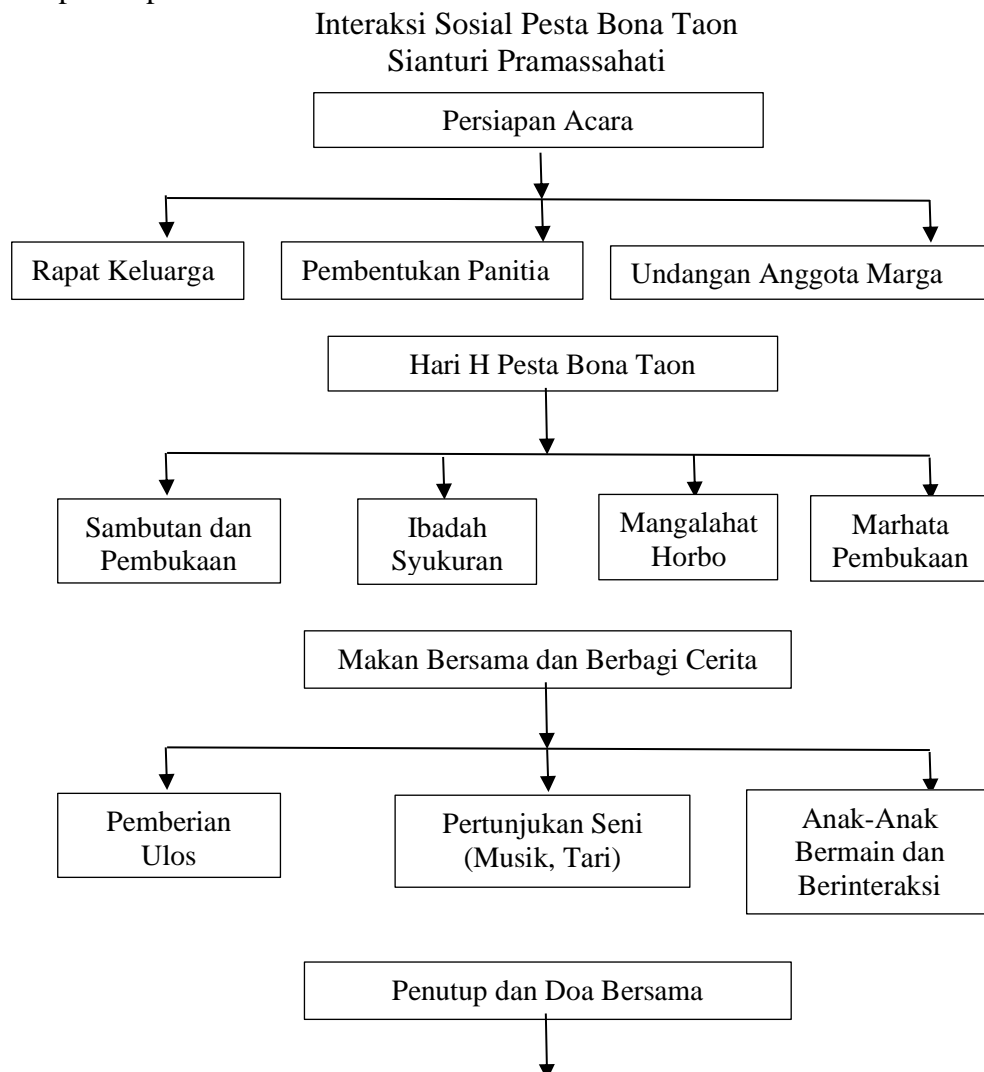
Interaksi Sosial Pesta Bona Taon
Sianturi Pramassahati

Persiapan Acara

Rapat Keluarga

Pembentukan Panitia

Undangan Anggota Marga

Hari H Pesta Bona Taon

Sambutan dan Pembukaan

Ibadah Syukuran

Mangalahat Horbo

Marhata Pembukaan

Makan Bersama dan Berbagi Cerita

Pemberian Ulos

Pertunjukan Seni (Musik, Tari)

Anak-Anak Bermain dan Berinteraksi

Penutup dan Doa Bersama